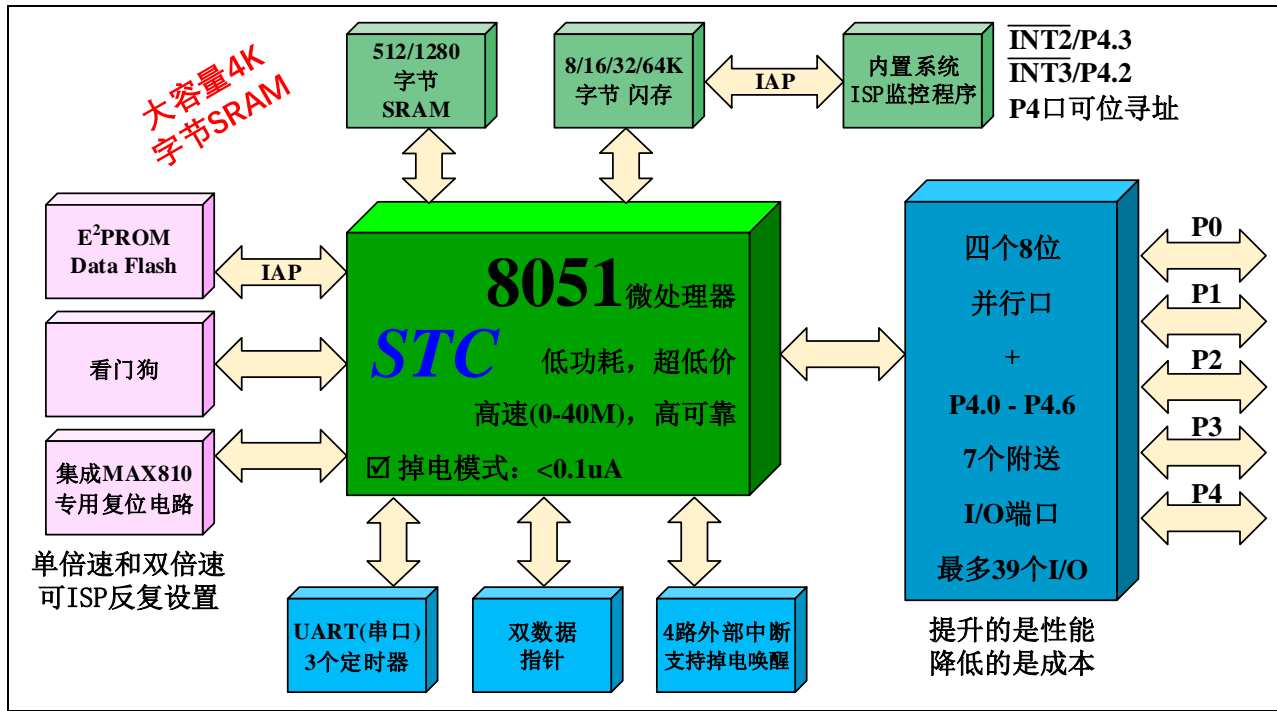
大容量4K
字节SRAM

512/1280
字节
SRAM

8/16/32/64K
字节 闪存

IAP

内置系统
ISP监控程序

$\overline{INT2}$/P4.3
$\overline{INT3}$/P4.2
P4口可位寻址

$E^2$PROM
Data Flash

IAP

看门狗

集成MAX810
专用复位电路

单倍速和双倍速
可ISP反复设置

8051微处理器
STC
低功耗，超低价
高速(0-40M)，高可靠
☑ 掉电模式：<0.1uA

四个8位
并行口
+
P4.0 - P4.6
7个附送
I/O端口
最多39个I/O

P0
P1
P2
P3
P4

UART(串口)
3个定时器

双数据
指针

4路外部中断
支持掉电唤醒

提升的是性能
降低的是成本